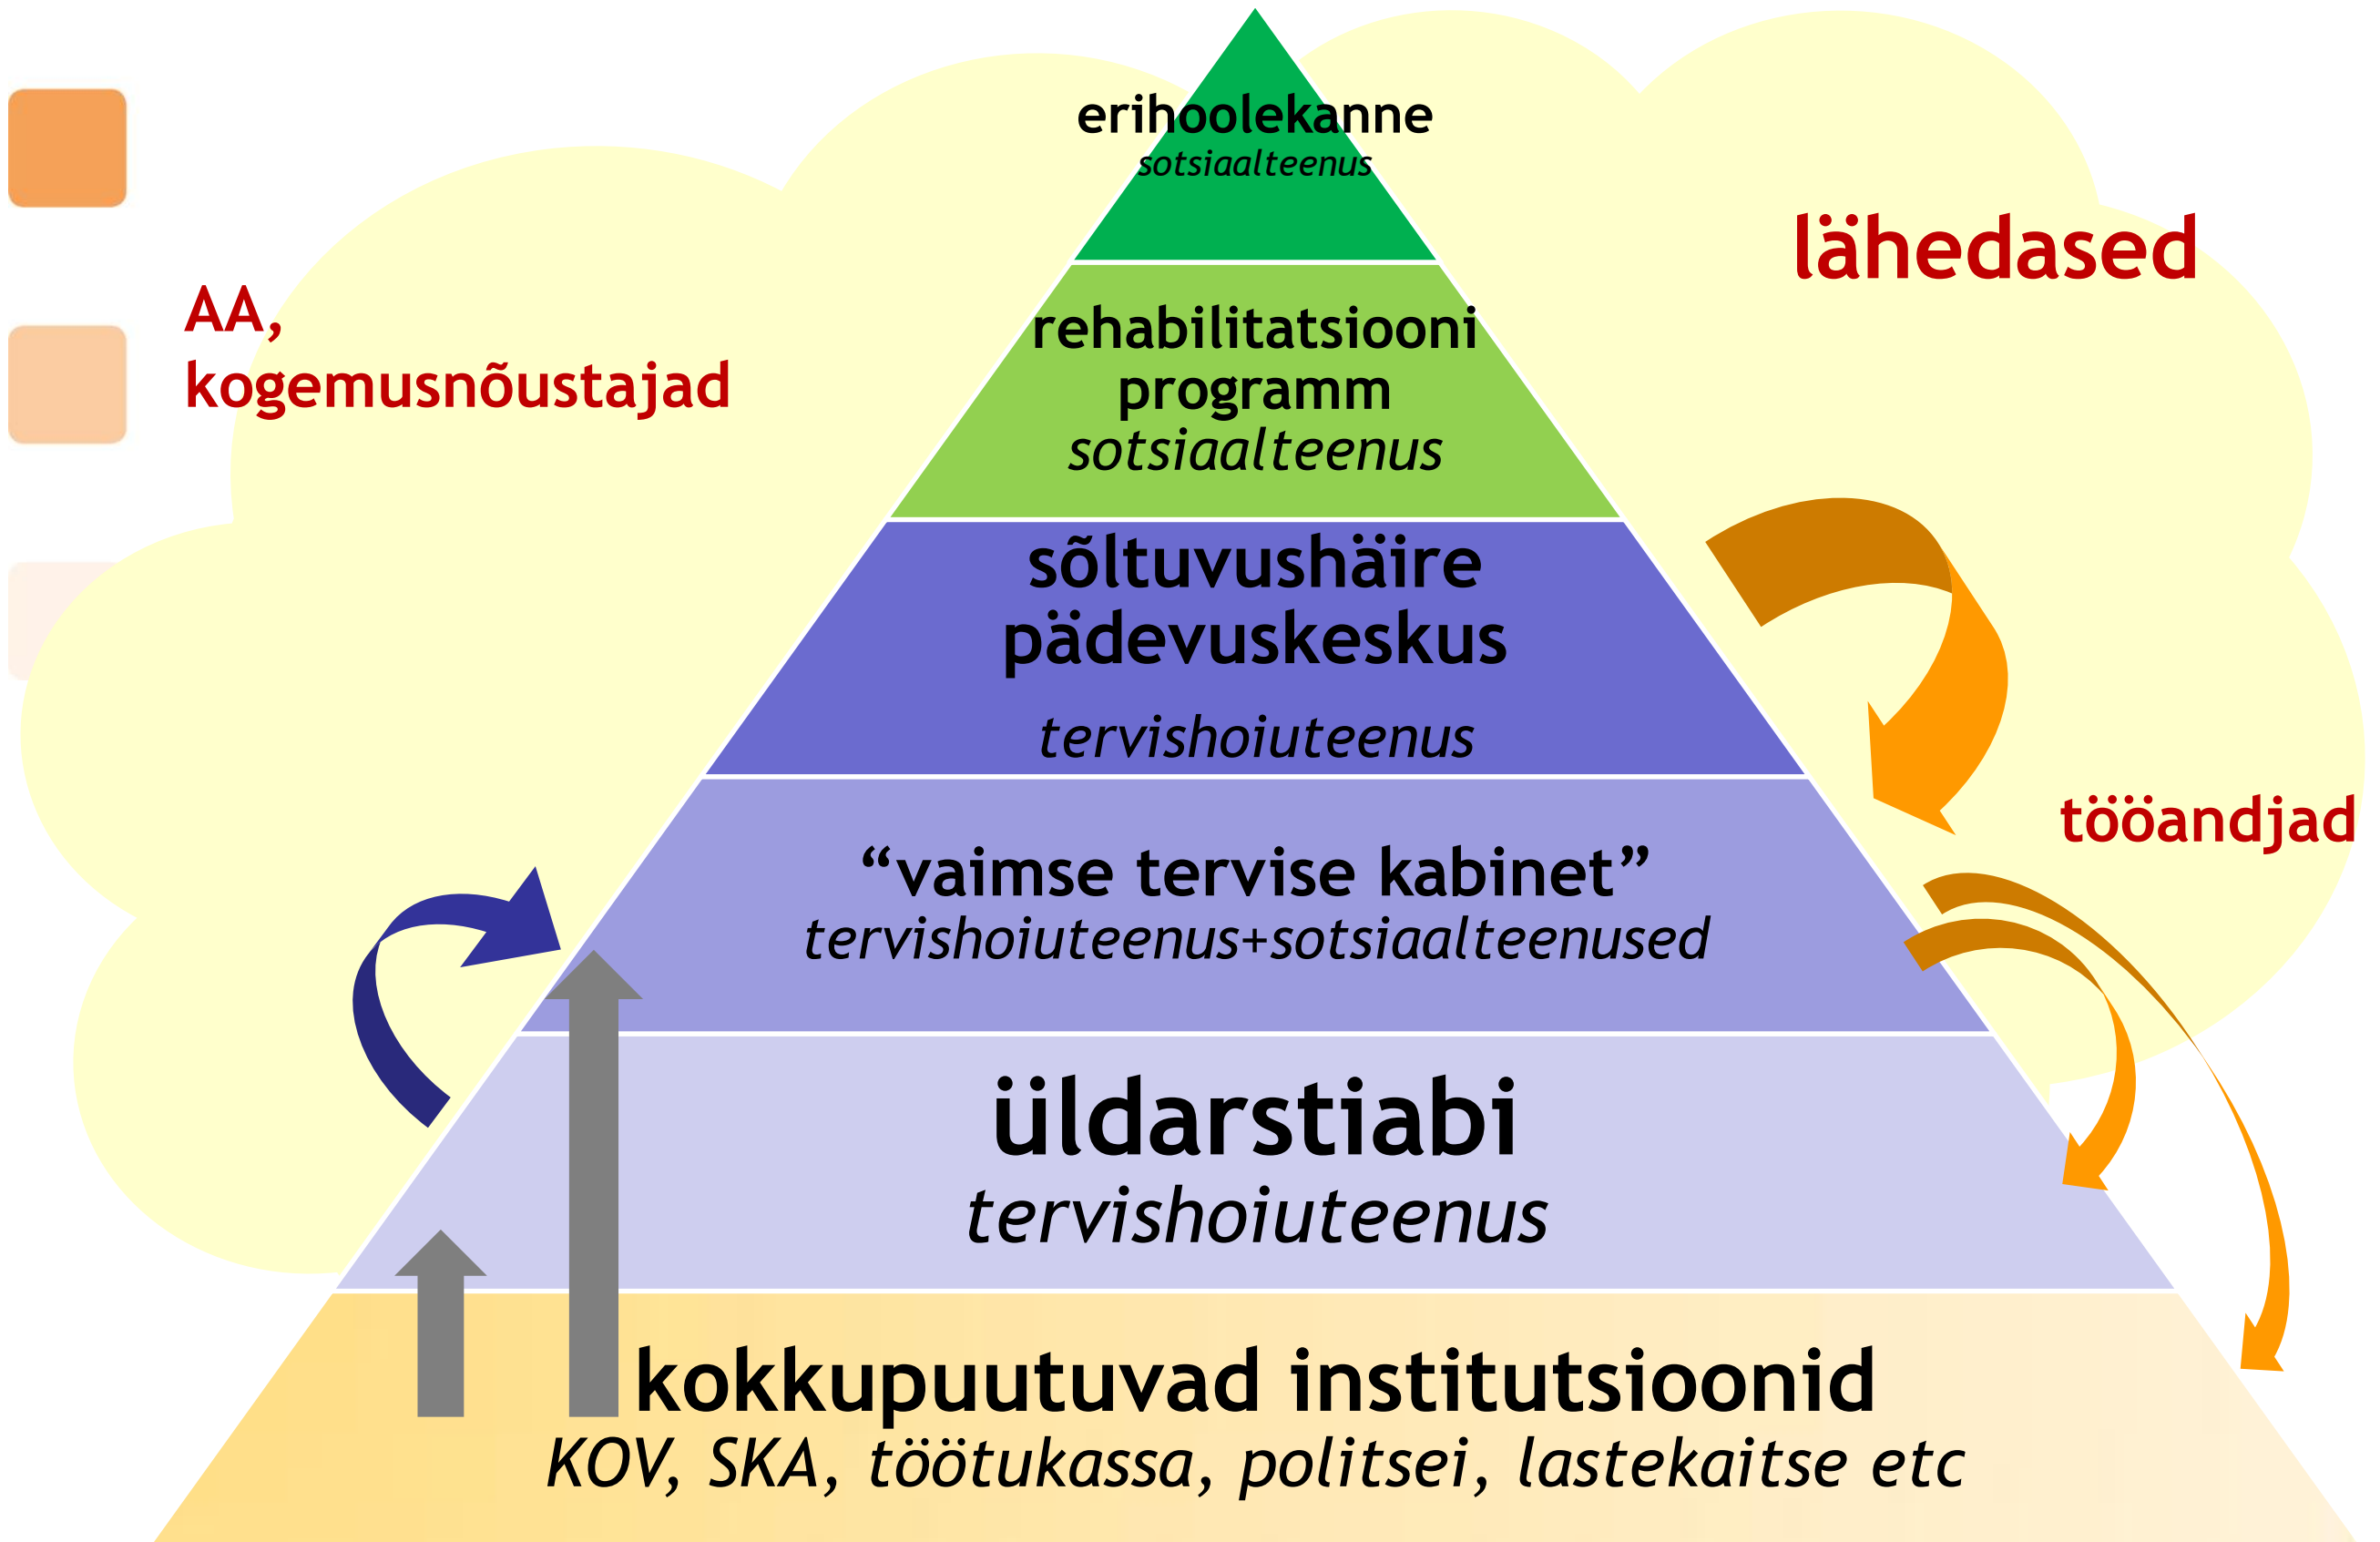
erihoolekanne
sotsiaalteenus

lähedased

AA, kogemusnõustajad

rehabilitatsiooni programm
sotsiaalteenus

sõltuvushäire pädevuskeskus

tervishoiuteenus

tööandjad

“vaimse tervise kabinet”
tervishoiuteenus+sotsiaalteenused

üldarstiabi
tervishoiuteenus

kokkupuutuvad institutsioonid
KOV, SKA, töötukassa, politsei, lastekaitse etc